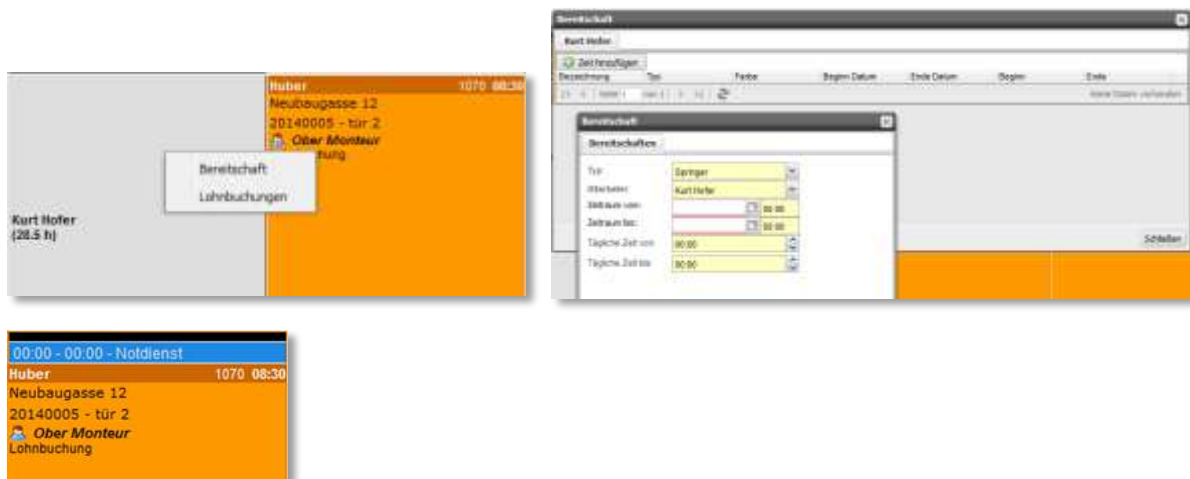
Huber 1070 08:30
Neubaugasse 12
20140005 - tür 2
Ober Monteur
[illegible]buchung

Bereitschaft
Lohnbuchungen

Kurt Hofer
(28.5 h)

Bereitschaft
Kurt Hofer
Zeit hinzufügen
Bezeichnung Typ Farbe Beginn Datum Ende Datum Beginn Ende
Seite 1 von 1
Keine Daten vorhanden

Bereitschaft
Bereitschaften
Typ: Springer
Mitarbeiter: Kurt Hofer
Zeitraum von: 00:00
Zeitraum bis: 00:00
Tägliche Zeit von: 00:00
Tägliche Zeit bis: 00:00
Schließen

00:00 - 00:00 - Notdienst
Huber 1070 08:30
Neubaugasse 12
20140005 - tür 2
Ober Monteur
Lohnbuchung